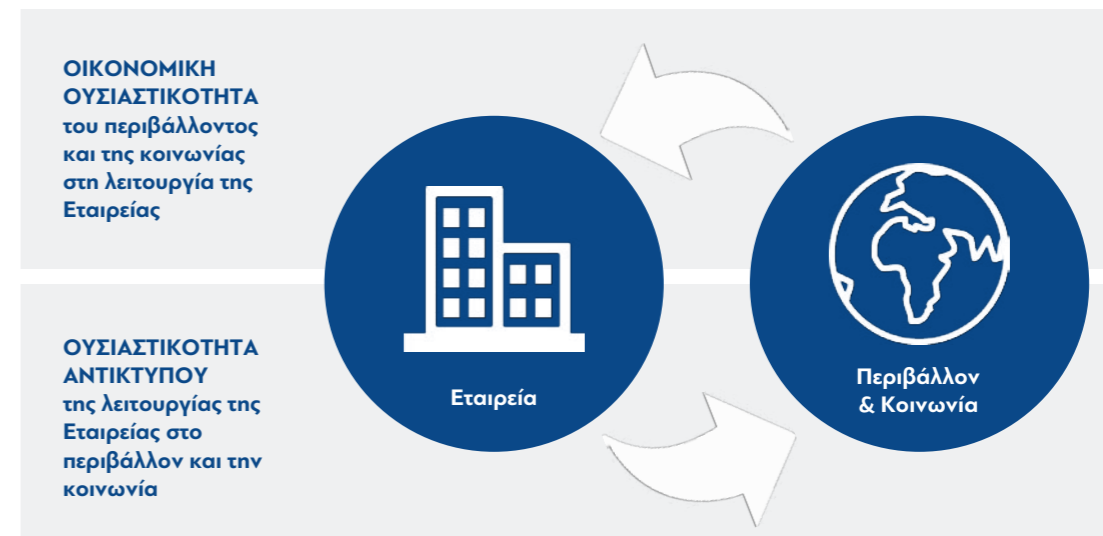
ΟΙΚΟΝΟΜΙΚΗ ΟΥΣΙΑΣΤΙΚΟΤΗΤΑ του περιβάλλοντος και της κοινωνίας στη λειτουργία της Εταιρείας

ΟΥΣΙΑΣΤΙΚΟΤΗΤΑ ΑΝΤΙΚΤΥΠΟΥ της λειτουργίας της Εταιρείας στο περιβάλλον και την κοινωνία

Εταιρεία

Περιβάλλον & Κοινωνία